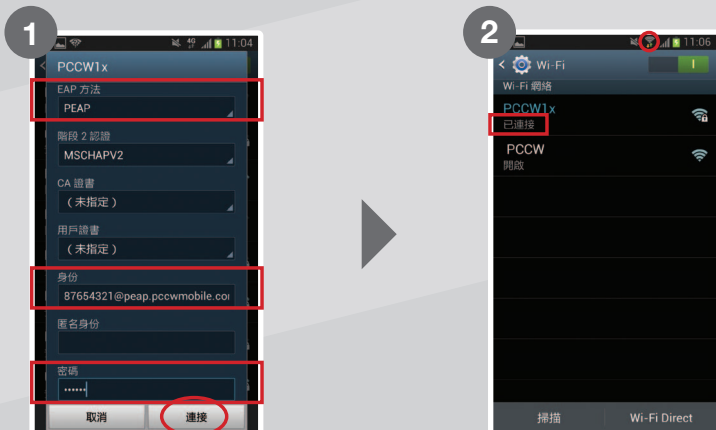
1

11:04

PCCW1x

EAP 方法

PEAP

階段 2 認證

MSCHAPV2

CA 證書

（未指定）

用戶證書

（未指定）

身份

87654321@peap.pccwmobile.co

匿名身份

密碼

••••••

取消

連接

2

11:06

Wi-Fi

Wi-Fi 網絡

PCCW1x

已連接

PCCW

開啟

掃描

Wi-Fi Direct